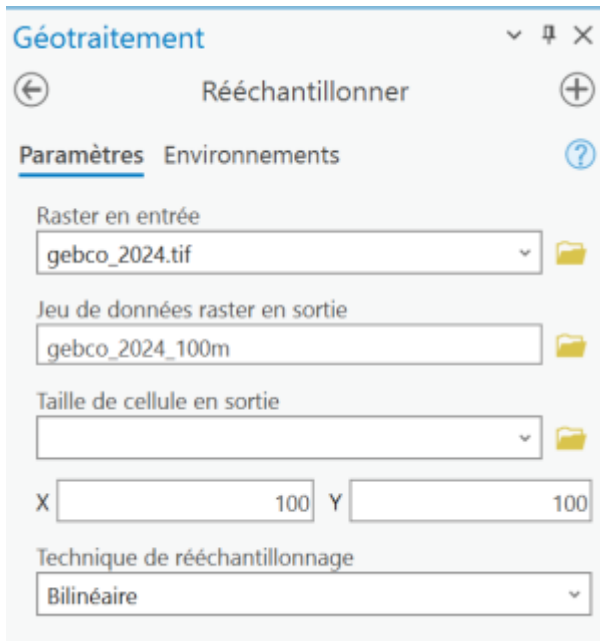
Géotraitement

Rééchantillonner

Paramètres Environnements

Raster en entrée

gebco_2024.tif

Jeu de données raster en sortie

gebco_2024_100m

Taille de cellule en sortie

X 100 Y 100

Technique de rééchantillonnage

Bilinéaire